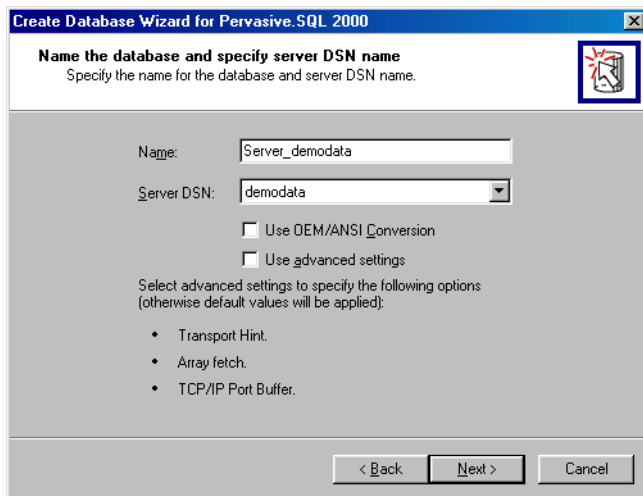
Create Database Wizard for Pervasive.SQL 2000

Name the database and specify server DSN name
Specify the name for the database and server DSN name.

Name: Server_demodata

Server DSN: demodata

Use OEM/ANSI Conversion

Use advanced settings

Select advanced settings to specify the following options (otherwise default values will be applied):

• Transport Hint.
• Array fetch.
• TCP/IP Port Buffer.

< Back
Next >
Cancel